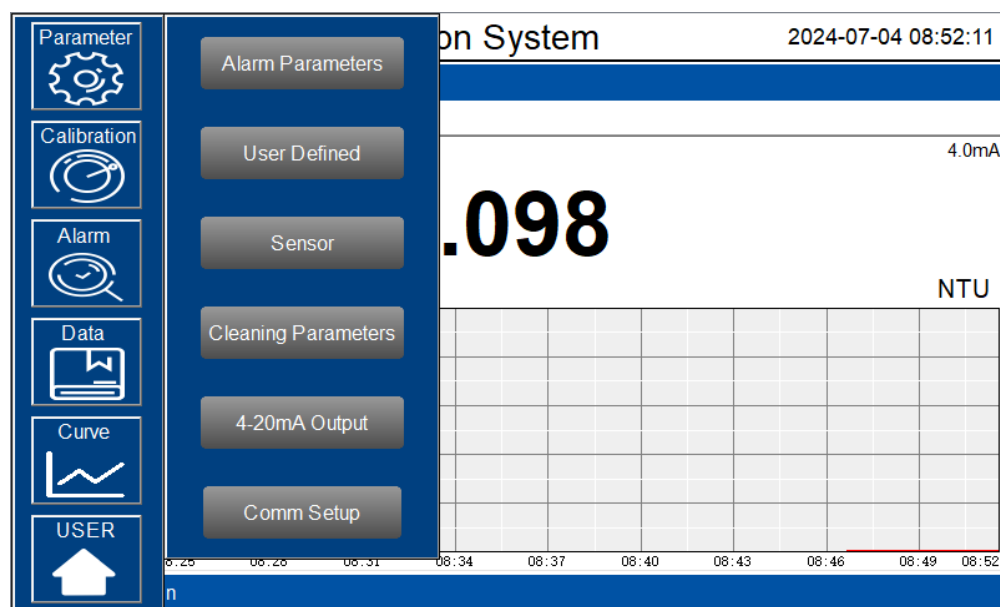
Parameter

Calibration

Alarm

Data

Curve

USER

Alarm Parameters

User Defined

Sensor

Cleaning Parameters

4-20mA Output

Comm Setup

on System

2024-07-04 08:52:11

4.0mA

.098

NTU

08:25 08:28 08:31 08:34 08:37 08:40 08:43 08:46 08:49 08:52

n